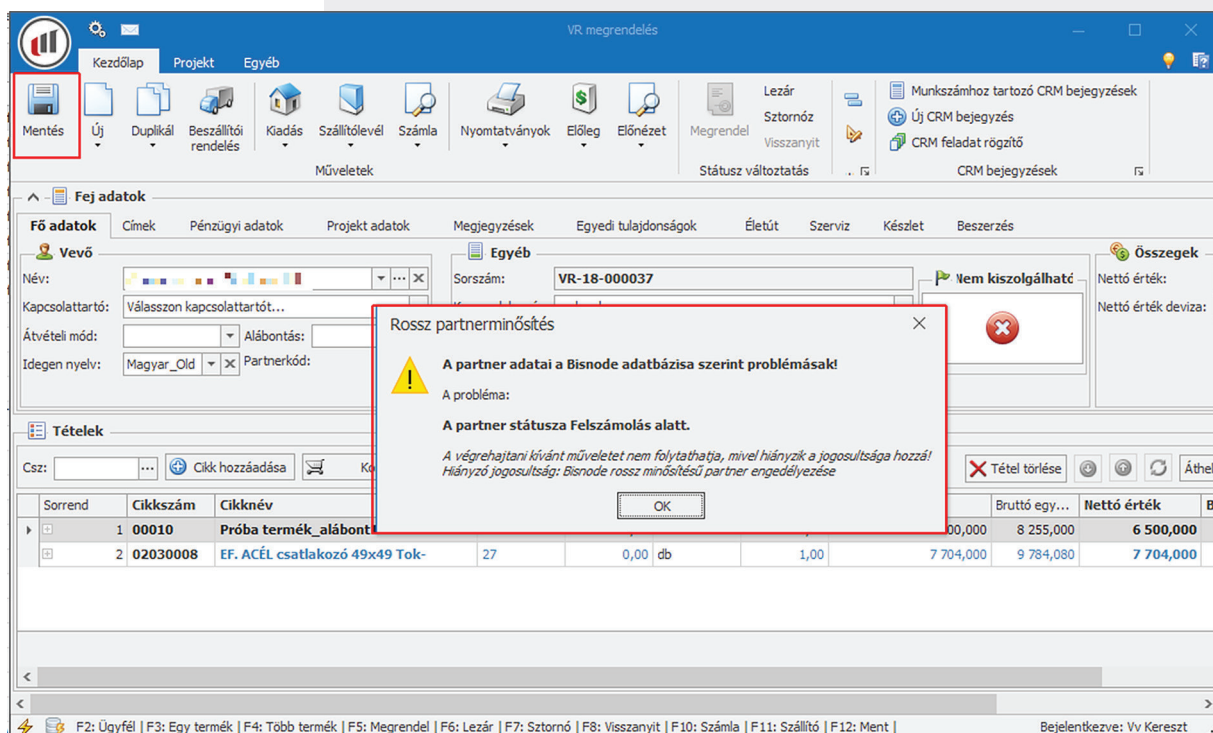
VR megrendelés

Kezdőlap Projekt Egyéb

Mentés Új Duplikál Beszállítói rendelés Kiadás Szállítólevél Számla Nyomtatványok Előleg Előnézet Megrendel Lezár Sztornóz Visszanyit Munkaszámhoz tartozó CRM bejegyzések Új CRM bejegyzés CRM feladat rögzítő

Műveletek Státusz változtatás CRM bejegyzések

Fej adatok

Fő adatok Címek Pénzügyi adatok Projekt adatok Megjegyzések Egyedi tulajdonságok Életút Szerviz Készlet Beszerzés

Vevő

Név:

Kapcsolattartó: Válasszon kapcsolattartót...

Átvételi mód:

Alábontás:

Idegen nyelv: Magyar_Old

Partnerkód:

Egyéb

Sorszám: VR-18-000037

Nem kiszolgálható

Összegek

Nettó érték:

Nettó érték deviza:

Rossz partnerminősítés

A partner adatai a Bisnode adatbázisa szerint problémásak!

A probléma:

A partner státusza Felszámolás alatt.

A végrehajtani kívánt műveletet nem folytathatja, mivel hiányzik a jogosultsága hozzá!
Hiányzó jogosultság: Bisnode rossz minősítésű partner engedélyezése

OK

Tételek

Csz: Cikk hozzáadása Ko

Tétel törlése Áthel

| Sorrend | Cikkszám | Cikknév | | | | | | Bruttó egy... | Nettó érték |
|---|---|---|---|---|---|---|---|---|---|
| 1 | 00010 | Próba termék_alábont | | | | | 00,000 | 8 255,000 | 6 500,000 |
| 2 | 02030008 | EF. ACÉL csatlakozó 49x49 Tok- | 27 | 0,00 | db | 1,00 | 7 704,000 | 9 784,080 | 7 704,000 |

F2: Ügyfél | F3: Egy termék | F4: Több termék | F5: Megrendel | F6: Lezár | F7: Sztornó | F8: Visszanyit | F10: Számla | F11: Szállító | F12: Ment |

Bejelentkezve: Vv Kereszt